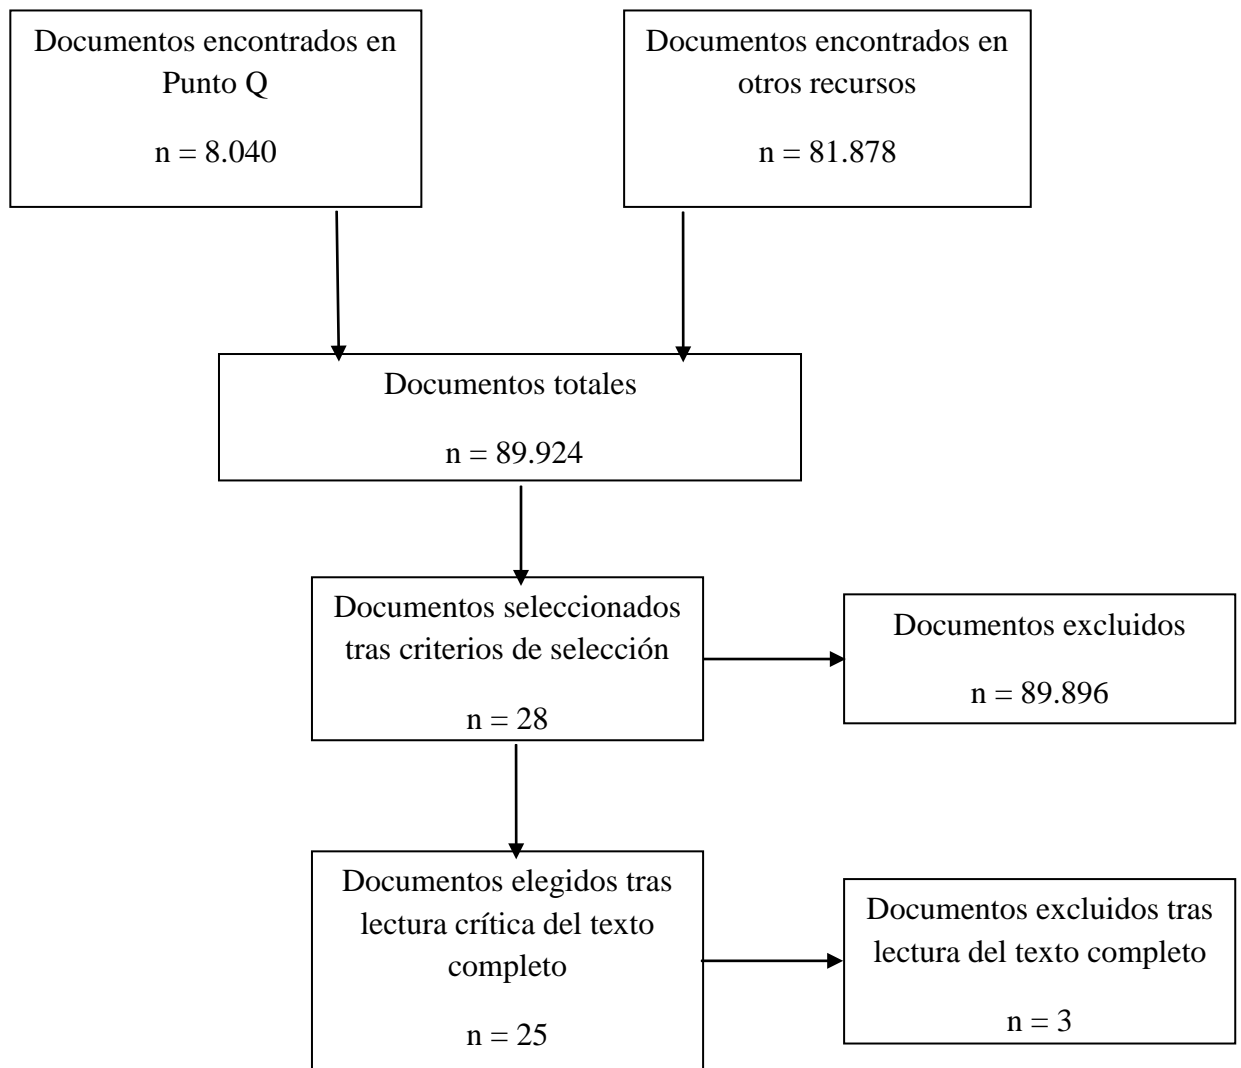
Documentos encontrados en Punto Q

n = 8.040

Documentos encontrados en otros recursos

n = 81.878

Documentos totales

n = 89.924

Documentos seleccionados tras criterios de selección

n = 28

Documentos excluidos

n = 89.896

Documentos elegidos tras lectura crítica del texto completo

n = 25

Documentos excluidos tras lectura del texto completo

n = 3